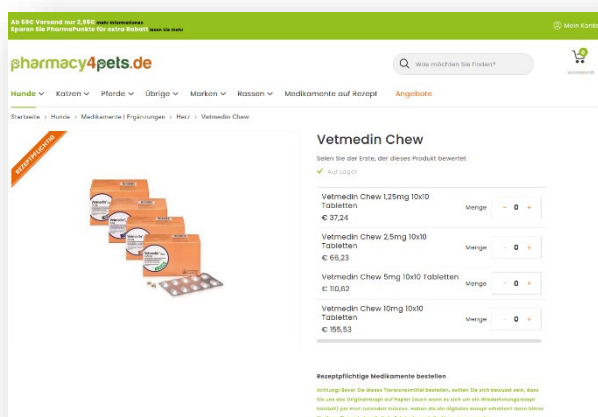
Ab 59€ Versand nur 2,95€ mehr informationen
Sparen Sie PharmaPunkte für extra Rabatt lesen Sie mehr

Mein Konto

pharmacy4pets.de

Was möchten Sie finden?

Warenkorb

Hunde Katzen Pferde Übrige Marken Rassen Medikamente auf Rezept Angebote

Startseite > Hunde > Medikamente | Ergänzungen > Herz > Vetmedin Chew

REZEPTPFLICHTIG

Vetmedin Chew

Seien Sie der Erste, der dieses Produkt bewertet

Auf Lager

| | | |
|---|---|---|
| Vetmedin Chew 1,25mg 10x10 Tabletten € 37,24 | Menge | − 0 + |
| Vetmedin Chew 2,5mg 10x10 Tabletten € 66,23 | Menge | − 0 + |
| Vetmedin Chew 5mg 10x10 Tabletten € 110,62 | Menge | − 0 + |
| Vetmedin Chew 10mg 10x10 Tabletten € 155,53 | Menge | − 0 + |

Rezeptpflichtige Medikamente bestellen

Achtung! Bevor Sie dieses Tierarzneimittel bestellen, sollten Sie sich bewusst sein, dass Sie uns das Originalrezept auf Papier (auch wenn es sich um ein Wiederholungsrezept handelt) per Post zusenden müssen. Haben Sie ein digitales Rezept erhalten? dann bitten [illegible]